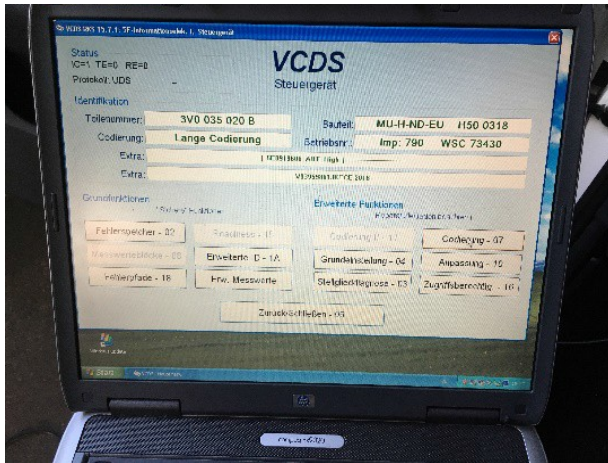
VCDS SKS 15.7.1: 3F-Informationselektr. 1: Steuergerät

Status
IC=1 TE=0 RE=0
Protokoll: UDS

VCDS
Steuergerät

Identifikation

Teilenummer: 3V0 035 020 B
Bauteil: MU-H-ND-EU H50 0318
Codierung: Lange Codierung
Betriebsnr.: Imp: 790 WSC 73430
Extra: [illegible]
Extra: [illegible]

Grundfunktionen
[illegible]

Erweiterte Funktionen
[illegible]

Fehlerspeicher - 02
Readiness - 15
Codierung II - 11
Codierung - 07
Messwerteblöcke - 08
Erweiterte ID - 1A
Grundeinstellung - 04
Anpassung - 10
Fehlerpfade - 18
Erw. Messwerte
Stellglieddiagnose - 03
Zugriffsberechtig. - 16

Zurück-Schließen - 06

Start

hp